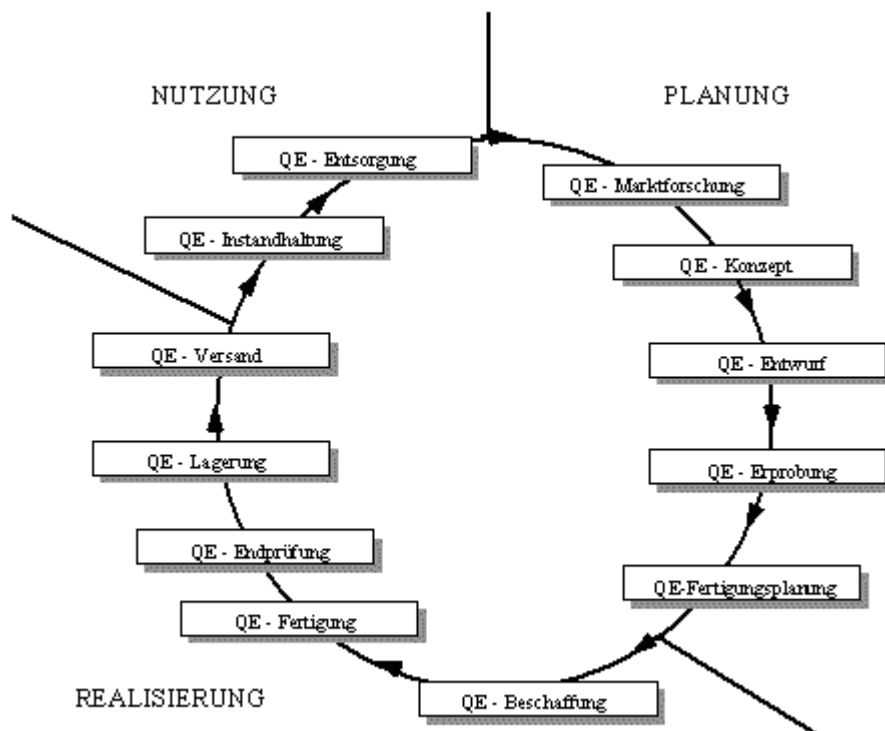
NUTZUNG

PLANUNG

QE - Entsorgung

QE - Marktforschung

QE - Instandhaltung

QE - Konzept

QE - Versand

QE - Entwurf

QE - Lagerung

QE - Erprobung

QE - Endprüfung

QE-Fertigungsplanung

QE - Fertigung

REALISIERUNG

QE - Beschaffung